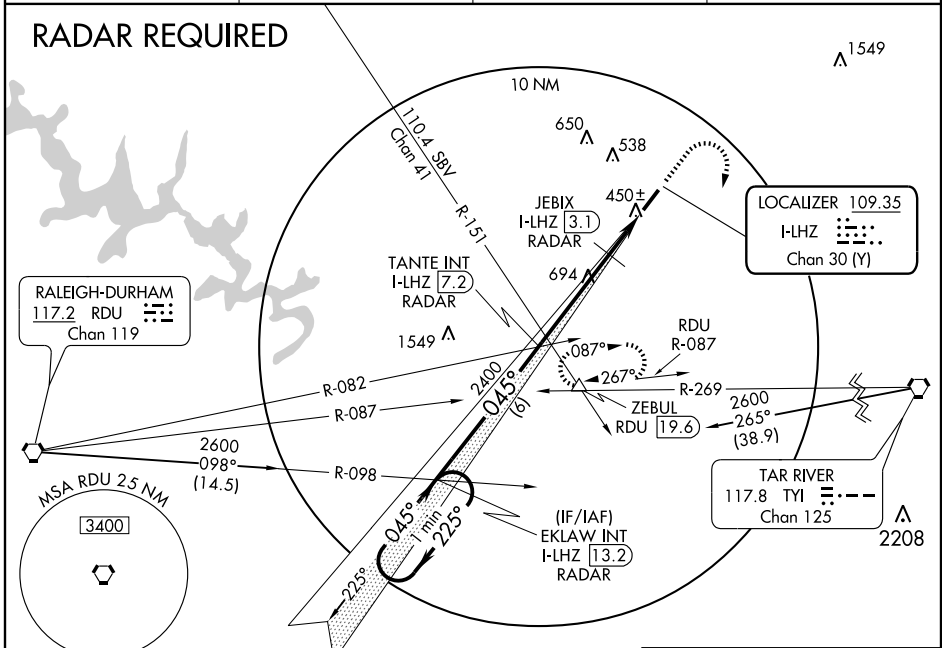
RADAR REQUIRED

1549

10 NM

110.4 SBV
Chan 41

650
538

JEBIX
I-LHZ 3.1
RADAR

450±

LOCALIZER 109.35
I-LHZ
Chan 30 (Y)

R-151

TANTE INT
I-LHZ 7.2
RADAR

694

RALEIGH-DURHAM
117.2 RDU
Chan 119

1549

087°
267°

RDU
R-087

R-082

2400

045°
(6)

R-269

2600
265°
(38.9)

R-087

ZEBUL
RDU 19.6

2600
098°
(14.5)

R-098

MSA RDU 25 NM

3400

045°
1 min
225°

(IF/IAF)
EKLAW INT
I-LHZ 13.2
RADAR

TAR RIVER
117.8 TYI
Chan 125

2208

225°